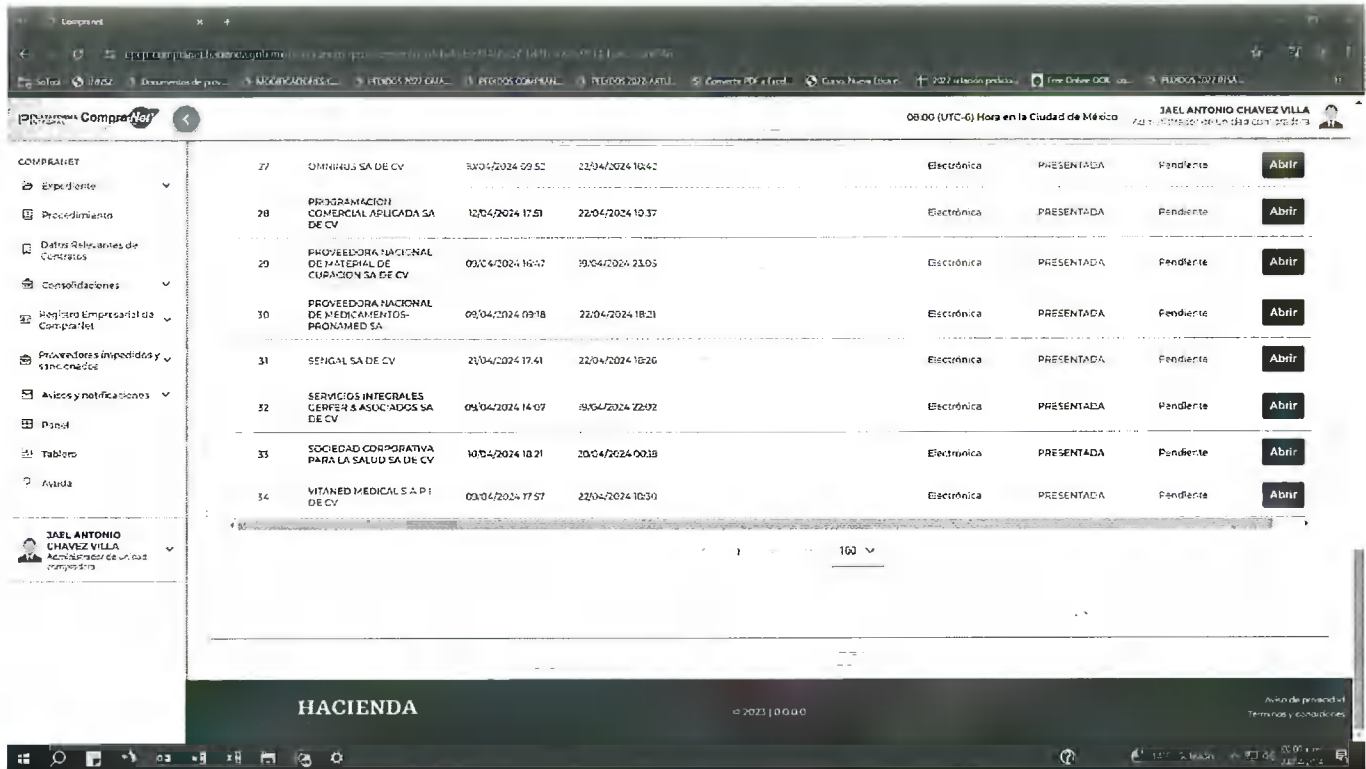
CompraNet

ComprasNet

08:00 (UTC-6) Hora en la Ciudad de México

JAEL ANTONIO CHAVEZ VILLA
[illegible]

COMPRANET
Expediente
Procedimiento
Datos Relevantes de Contratos
Consolidaciones
Registro Empresarial de CompraNet
Proveedores impedidos y sancionados
Avisos y notificaciones
Panel
Tablero
Ayuda

JAEL ANTONIO CHAVEZ VILLA
Administrador de unidad compradora

| 27 | OMNIBUS SA DE CV | 30/04/2024 09:52 | 22/04/2024 10:42 | Electrónica | PRESENTADA | Pendiente | Abrir |
|---|---|---|---|---|---|---|---|
| 28 | PROGRAMACION COMERCIAL APLICADA SA DE CV | 12/04/2024 17:51 | 22/04/2024 10:37 | Electrónica | PRESENTADA | Pendiente | Abrir |
| 29 | PROVEEDORA NACIONAL DE MATERIAL DE CURACION SA DE CV | 09/04/2024 16:47 | 19/04/2024 23:05 | Electrónica | PRESENTADA | Pendiente | Abrir |
| 30 | PROVEEDORA NACIONAL DE MEDICAMENTOS-PRONAMED SA | 09/04/2024 09:18 | 22/04/2024 18:21 | Electrónica | PRESENTADA | Pendiente | Abrir |
| 31 | SENGAL SA DE CV | 21/04/2024 17:41 | 22/04/2024 18:26 | Electrónica | PRESENTADA | Pendiente | Abrir |
| 32 | SERVICIOS INTEGRALES CERFER & ASOCIADOS SA DE CV | 09/04/2024 14:07 | 19/04/2024 22:02 | Electrónica | PRESENTADA | Pendiente | Abrir |
| 33 | SOCIEDAD CORPORATIVA PARA LA SALUD SA DE CV | 10/04/2024 18:21 | 20/04/2024 00:18 | Electrónica | PRESENTADA | Pendiente | Abrir |
| 34 | VITANED MEDICAL S A P I DE CV | 03/04/2024 17:57 | 22/04/2024 10:30 | Electrónica | PRESENTADA | Pendiente | Abrir |

1
100

HACIENDA
© 2023 | 0.0.0.0
Aviso de privacidad
Términos y condiciones